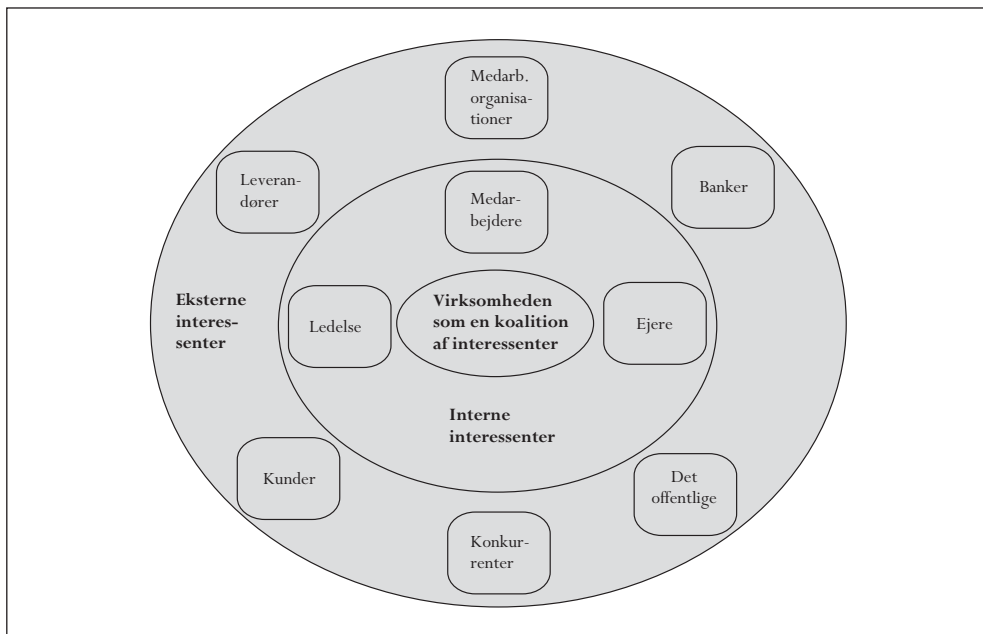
Medarb. organisationer

Leverandører

Banker

Medarbejdere

Eksterne interessenter

Ledelse

Virksomheden som en koalition af interessenter

Ejere

Interne interessenter

Kunder

Det offentlige

Konkurrenter